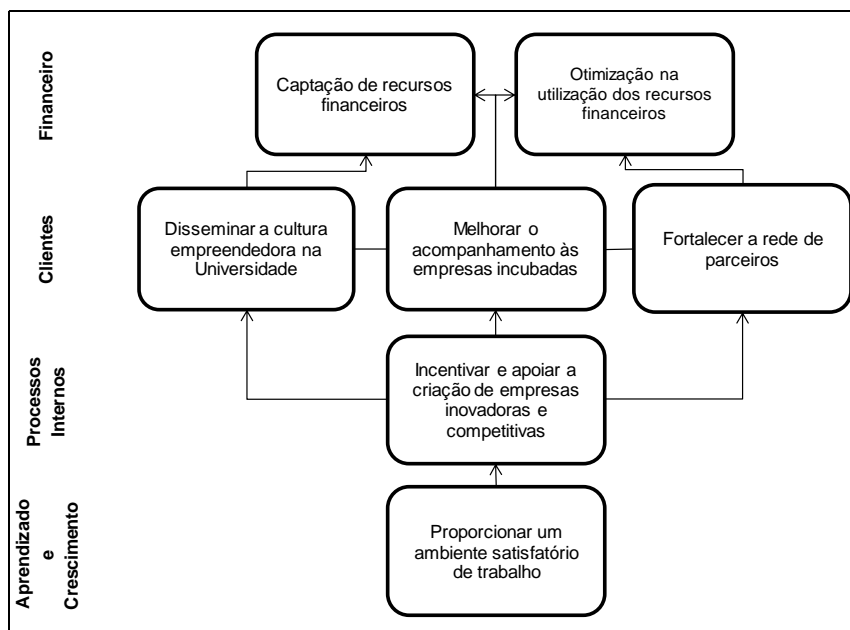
Financeiro

Captação de recursos financeiros

Otimização na utilização dos recursos financeiros

Clientes

Disseminar a cultura empreendedora na Universidade

Melhorar o acompanhamento às empresas incubadas

Fortalecer a rede de parceiros

Processos Internos

Incentivar e apoiar a criação de empresas inovadoras e competitivas

Aprendizado e Crescimento

Proporcionar um ambiente satisfatório de trabalho